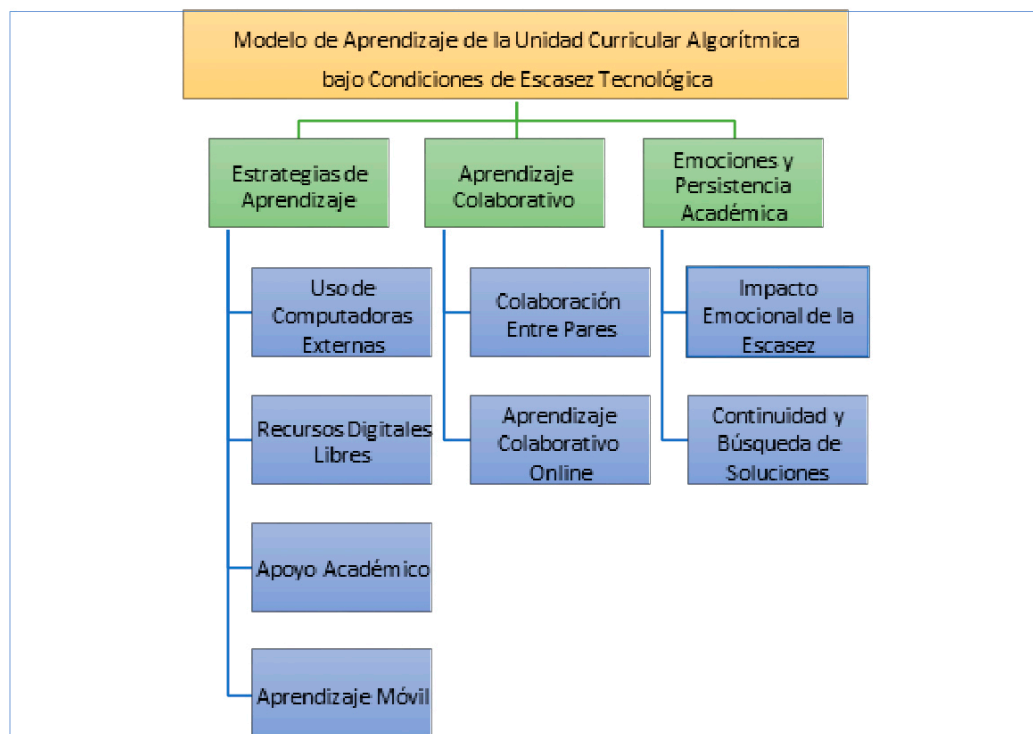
Modelo de Aprendizaje de la Unidad Curricular Algorítmica bajo Condiciones de Escasez Tecnológica

Estrategias de Aprendizaje

Uso de Computadoras Externas

Recursos Digitales Libres

Apoyo Académico

Aprendizaje Móvil

Aprendizaje Colaborativo

Colaboración Entre Pares

Aprendizaje Colaborativo Online

Emociones y Persistencia Académica

Impacto Emocional de la Escasez

Continuidad y Búsqueda de Soluciones